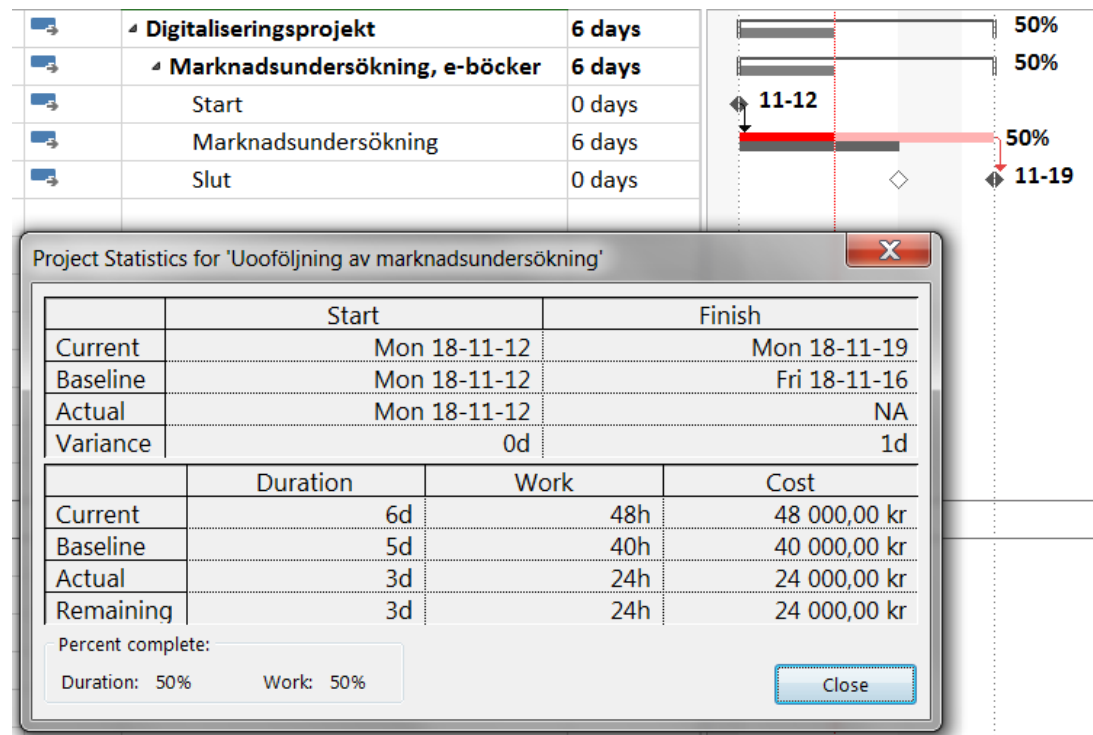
| Task | Duration |
|---|---|
| ◢ Digitaliseringsprojekt | 6 days |
| ◢ Marknadsundersökning, e-böcker | 6 days |
| Start | 0 days |
| Marknadsundersökning | 6 days |
| Slut | 0 days |

50%
50%
11-12
50%
11-19

Project Statistics for 'Uooföljning av marknadsundersökning'

| | Start | Finish |
|---|---|---|
| Current | Mon 18-11-12 | Mon 18-11-19 |
| Baseline | Mon 18-11-12 | Fri 18-11-16 |
| Actual | Mon 18-11-12 | NA |
| Variance | 0d | 1d |

| | Duration | Work | Cost |
|---|---|---|---|
| Current | 6d | 48h | 48 000,00 kr |
| Baseline | 5d | 40h | 40 000,00 kr |
| Actual | 3d | 24h | 24 000,00 kr |
| Remaining | 3d | 24h | 24 000,00 kr |

Percent complete:
Duration: 50% Work: 50%

Close